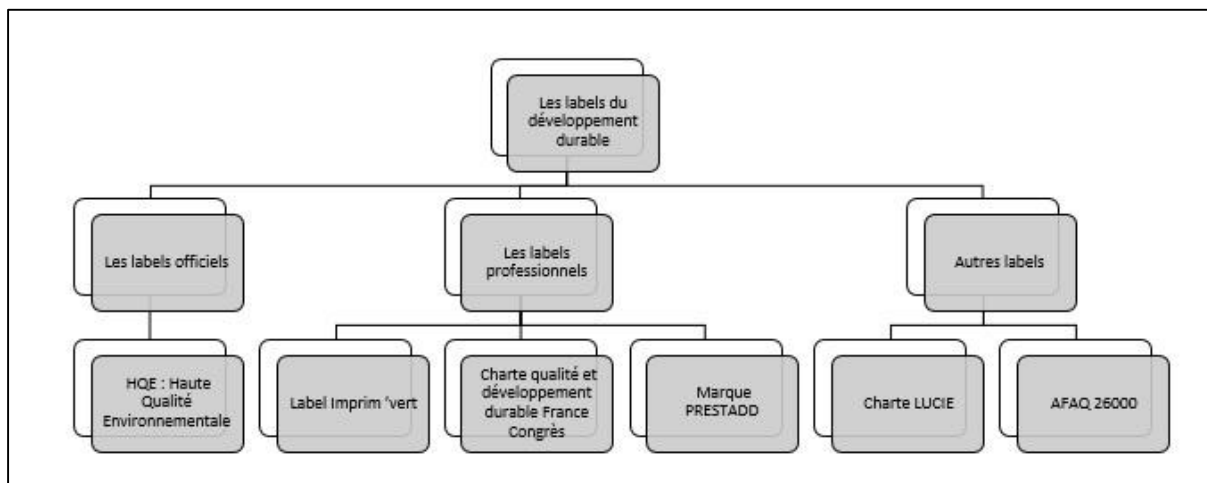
Les labels du développement durable

Les labels officiels

Les labels professionnels

Autres labels

HQE : Haute Qualité Environnementale

Label Imprim 'vert

Charte qualité et développement durable France Congrès

Marque PRESTADD

Charte LUCIE

AFAQ 26000